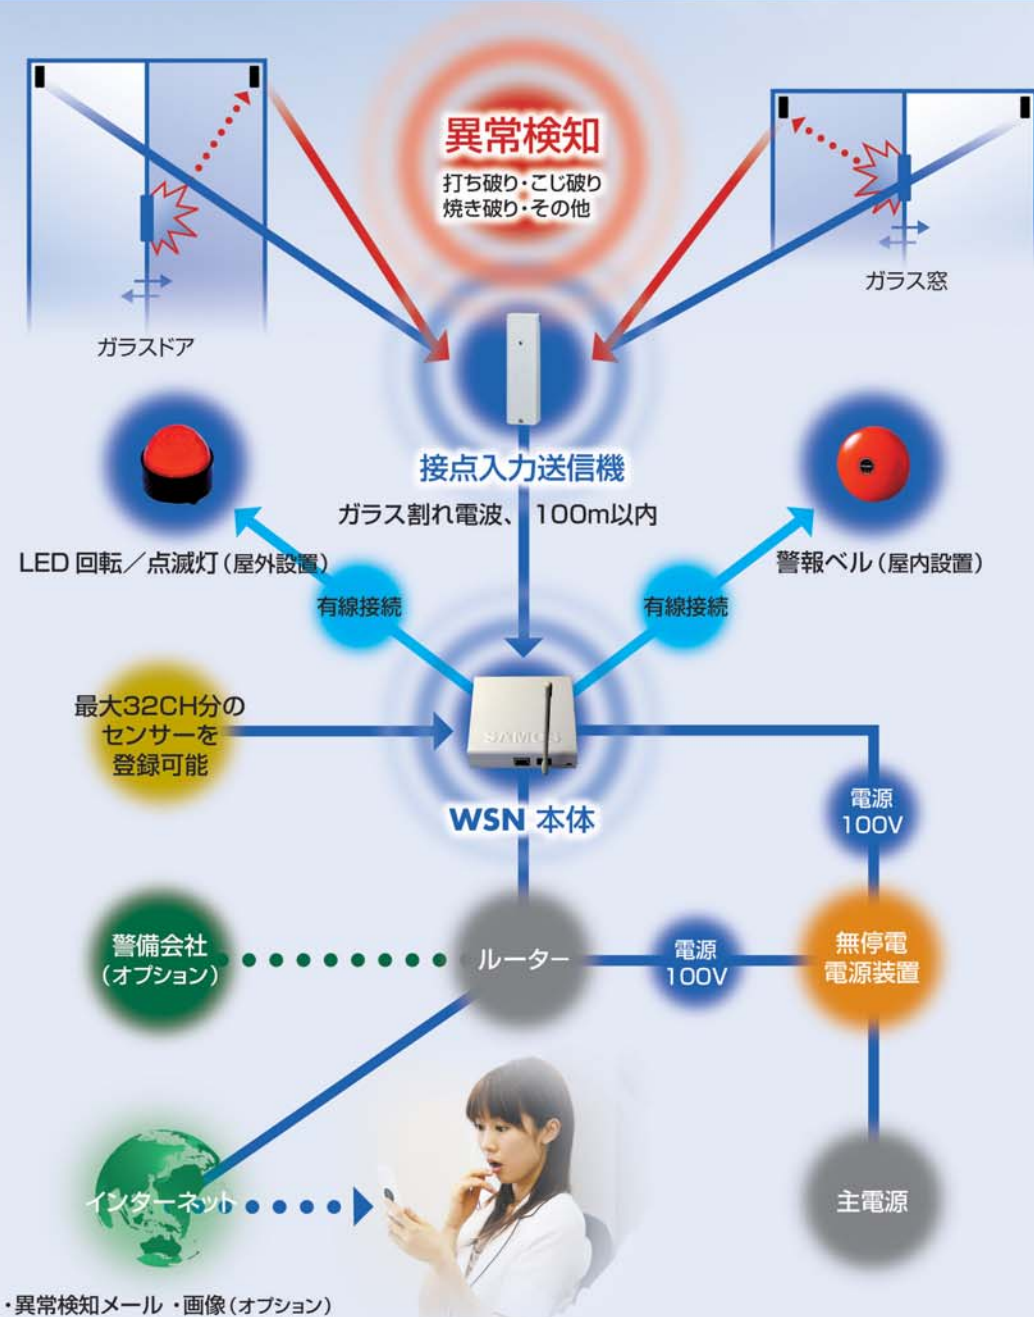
異常検知
打ち破り・こじ破り
焼き破り・その他

ガラスドア

ガラス窓

接点入力送信機

ガラス割れ電波、 100m以内

LED 回転／点滅灯（屋外設置）

警報ベル（屋内設置）

有線接続

有線接続

最大32CH分の
センサーを
登録可能

SAMCS

WSN 本体

電源
100V

警備会社
（オプション）

ルーター

電源
100V

無停電
電源装置

インターネット

主電源

・異常検知メール ・画像（オプション）